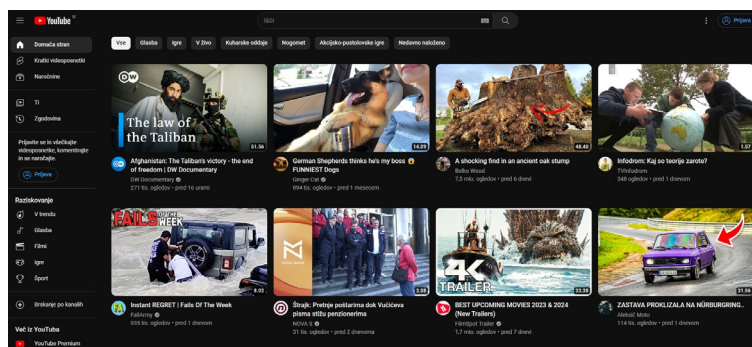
YouTube

Išči

Prijava

Domača stran
Kratki videoposnetki
Naročnine
Ti
Zgodovina

Prijavite se in všečkajte videoposnetke, komentirajte in se naročajte.

Prijava

Raziskovanje
V trendu
Glasba
Filmi
Igre
Šport

Brskanje po kanalih

Več iz YouTuba
YouTube Premium

Vse | Glasba | Igre | V živo | Kuharske oddaje | Nogomet | Akcijsko-pustolovske igre | Nedavno naloženo

DW
The law of the Taliban
51:34
Afghanistan: The Taliban's victory - the end of freedom | DW Documentary
DW Documentary
271 tis. ogledov • pred 16 urami

14:09
German Shepherds thinks he's my boss 😱 FUNNIEST Dogs
Ginger Cat
894 tis. ogledov • pred 1 mesecem

48:40
A shocking find in an ancient oak stump
Belko Wood
7,5 mio. ogledov • pred 6 dnevi

1:57
Infodrom: Kaj so teorije zarote?
TVinfodrom
348 ogledov • pred 1 dnevom

FAILS OF THE WEEK
8:02
Instant REGRET | Fails Of The Week
FailArmy
935 tis. ogledov • pred 1 dnevom

3:38
Štrajk: Pretnje poštarima dok Vučićeva pisma stižu penzionerima
NOVA S
69 tis. ogledov • pred 2 dnevoma

4K TRAILER
33:38
BEST UPCOMING MOVIES 2023 & 2024 (New Trailers)
FilmSpot Trailer
207 tis. ogledov • pred 1 dnevom

31:56
ZASTAVA PROKLIZALA NA NÜRBURGRING...
Aleksić Moto
114 tis. ogledov • pred 1 dnevom